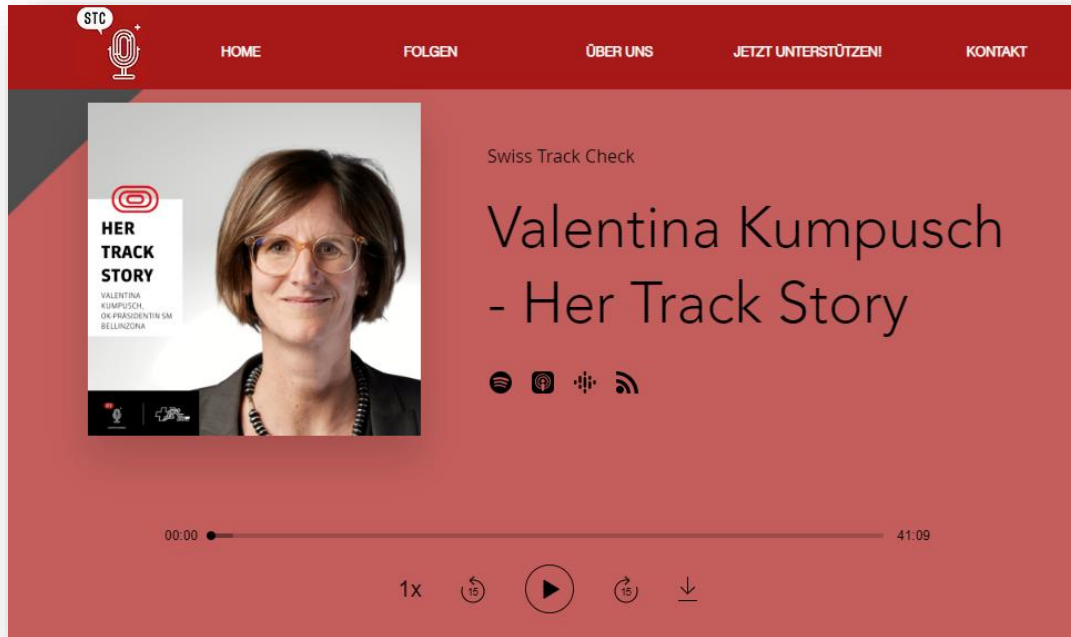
STC

HOME FOLGEN ÜBER UNS JETZT UNTERSTÜTZEN! KONTAKT

HER TRACK STORY

VALENTINA KUMPUSCH, OK-PRÄSIDENTIN SM BELLINZONA

Swiss Track Check

Valentina Kumpusch - Her Track Story

00:00

41:09

1x

15

15